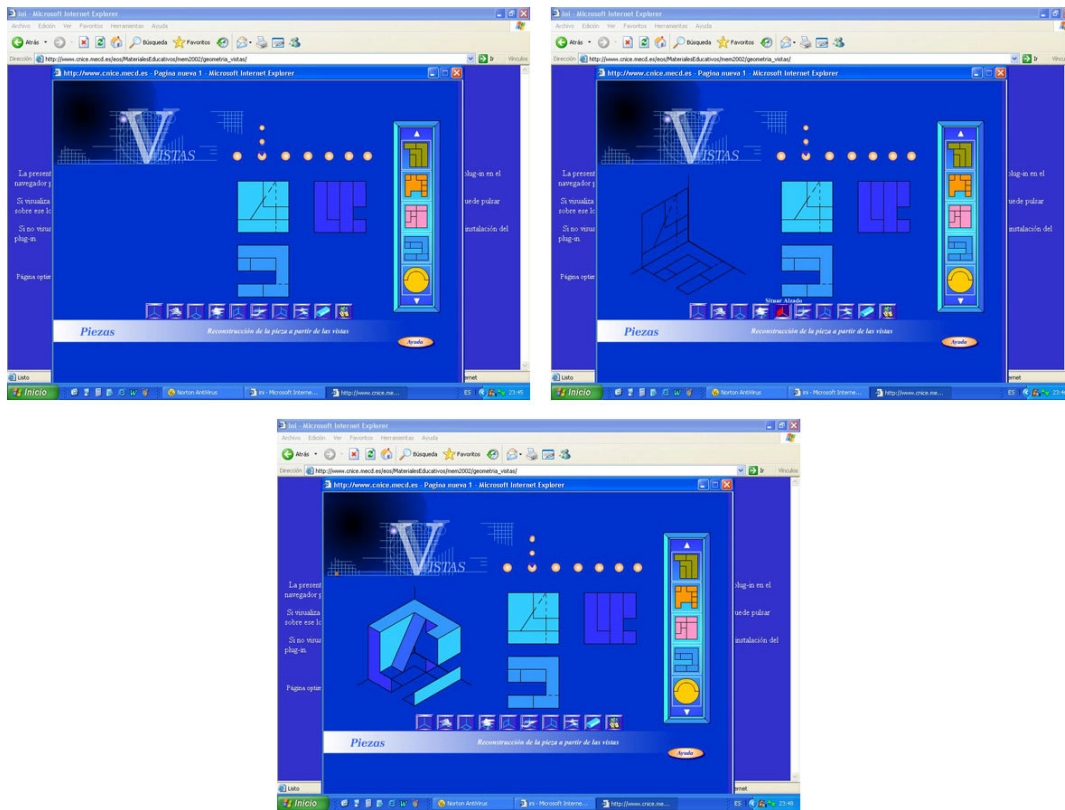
ini - Microsoft Internet Explorer
Archivo Edición Ver Favoritos Herramientas Ayuda
Atrás Búsqueda Favoritos
Dirección http://www.cnice.mecd.es/eos/MaterialesEducativos/mem2002/geometria_vistas/ Ir Vínculos
http://www.cnice.mecd.es - Pagina nueva 1 - Microsoft Internet Explorer
VISTAS
La present navegador
Si visualiza sobre ese lo
Si no visua plug-in.
Página optir
plug-in en el
ue de pulsar
instalación del
Piezas
Reconstrucción de la pieza a partir de las vistas
Ayuda
Listo
ernet
Inicio
Norton AntiVirus
ini - Microsoft Interne...
http://www.cnice.me...
ES 23:45

ini - Microsoft Internet Explorer
Archivo Edición Ver Favoritos Herramientas Ayuda
Atrás Búsqueda Favoritos
Dirección http://www.cnice.mecd.es/eos/MaterialesEducativos/mem2002/geometria_vistas/ Ir Vínculos
http://www.cnice.mecd.es - Pagina nueva 1 - Microsoft Internet Explorer
VISTAS
La present navegador
Si visualiza sobre ese lo
Si no visua plug-in.
Página optir
plug-in en el
ue de pulsar
instalación del
Situar Alzado
Piezas
Reconstrucción de la pieza a partir de las vistas
Ayuda
Listo
ernet
Inicio
Norton AntiVirus
ini - Microsoft Interne...
http://www.cnice.me...
ES 23:4

ini - Microsoft Internet Explorer
Archivo Edición Ver Favoritos Herramientas Ayuda
Atrás Búsqueda Favoritos
Dirección http://www.cnice.mecd.es/eos/MaterialesEducativos/mem2002/geometria_vistas/ Ir Vínculos
http://www.cnice.mecd.es - Pagina nueva 1 - Microsoft Internet Explorer
VISTAS
La present navegador
Si visualiza sobre ese lo
Si no visua plug-in.
Página optir
plug-in en el
ue de pulsar
instalación del
Piezas
Reconstrucción de la pieza a partir de las vistas
Ayuda
Listo
ernet
Inicio
Norton AntiVirus
ini - Microsoft Interne...
http://www.cnice.me...
ES 23:49